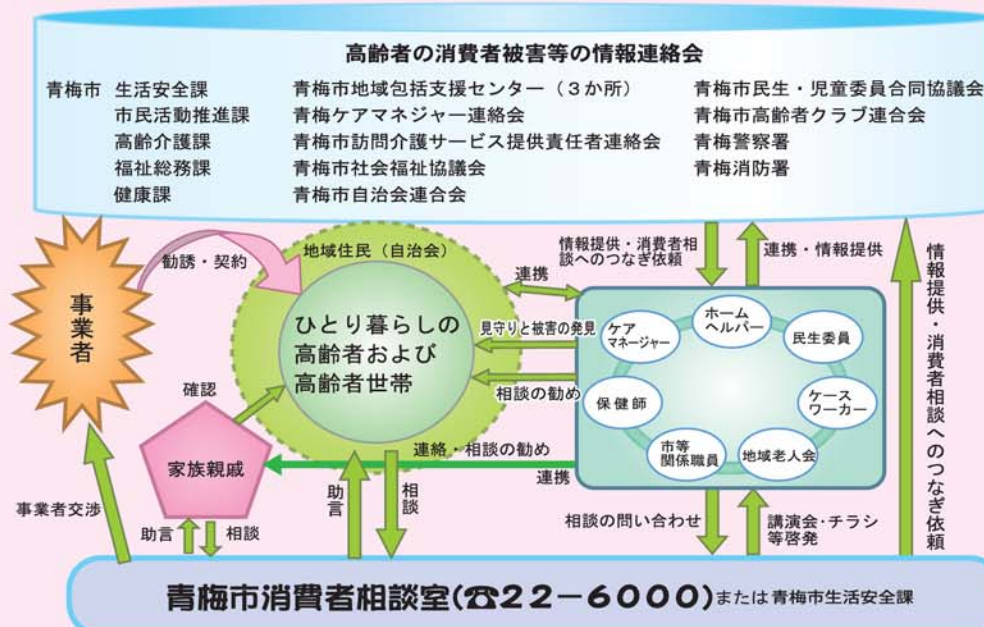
高齢者の消費者被害等の情報連絡会

青梅市 生活安全課
市民活動推進課
高齢介護課
福祉総務課
健康課

青梅市地域包括支援センター（３か所）
青梅ケアマネジャー連絡会
青梅市訪問介護サービス提供責任者連絡会
青梅市社会福祉協議会
青梅市自治会連合会

青梅市民生・児童委員合同協議会
青梅市高齢者クラブ連合会
青梅警察署
青梅消防署

事業者

勧誘・契約

地域住民（自治会）

ひとり暮らしの高齢者および高齢者世帯

確認

家族親戚

情報提供・消費者相談へのつなぎ依頼

連携・情報提供

連携

見守りと被害の発見

相談の勧め

ホームヘルパー
ケアマネージャー
民生委員
保健師
ケースワーカー
市等関係職員
地域老人会

情報提供・消費者相談へのつなぎ依頼

連絡・相談の勧め

連携

事業者交渉

助言

相談

助言

相談

相談の問い合わせ

講演会・チラシ等啓発

青梅市消費者相談室(☎22−6000)または青梅市生活安全課